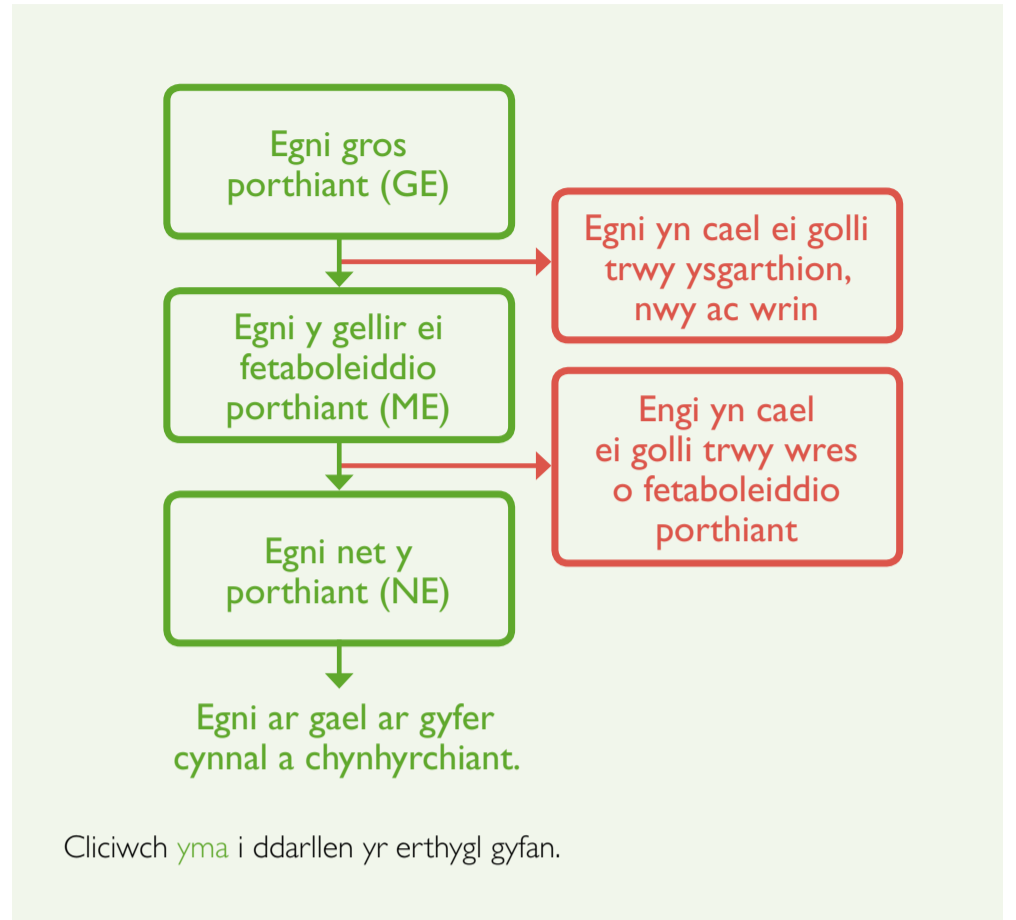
Egni gros porthiant (GE)

Egni yn cael ei golli trwy ysgarthion, nwy ac wrin

Egni y gellir ei fetaboleiddio porthiant (ME)

Engi yn cael ei golli trwy wres o fetaboleiddio porthiant

Egni net y porthiant (NE)

Egni ar gael ar gyfer cynnal a chynhyrchiant.

Cliciwch yma i ddarllen yr erthygl gyfan.